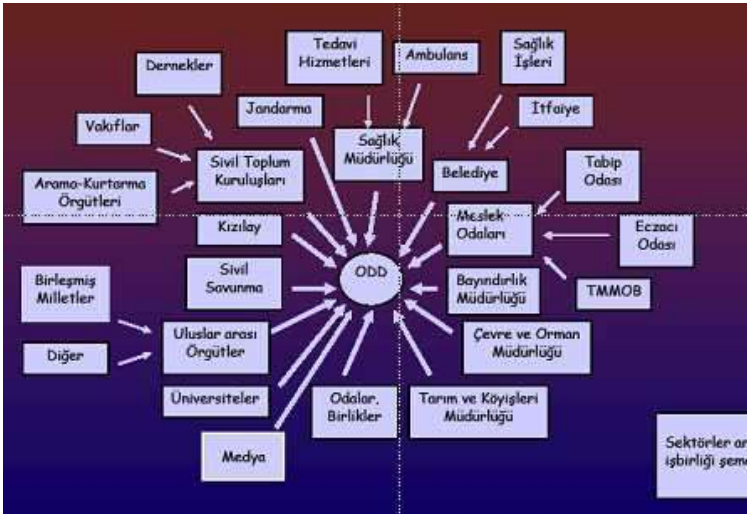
Dernekler

Tedavi Hizmetleri

Ambulans

Sağlık İşleri

Vakıflar

Jandarma

Sağlık Müdürlüğü

İtfaiye

Sivil Toplum Kuruluşları

Belediye

Tabip Odası

Arama-Kurtarma Örgütleri

Meslek Odaları

Eczacı Odası

Kızılay

ODD

Birleşmiş Milletler

Sivil Savunma

Bayındırlık Müdürlüğü

TMMOB

Uluslar arası Örgütler

Diğer

Çevre ve Orman Müdürlüğü

Üniversiteler

Odalar, Birlikler

Tarım ve Köyişleri Müdürlüğü

Medya

Sektörler ar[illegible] işbirliği şem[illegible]